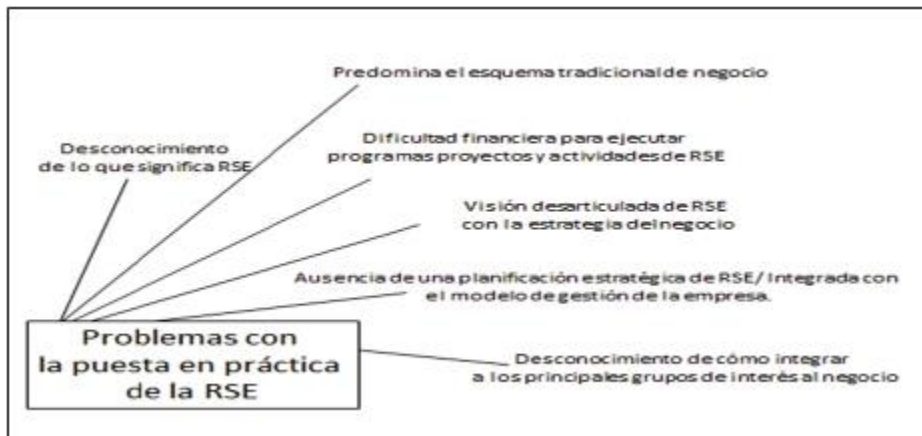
Predomina el esquema tradicional de negocio

Desconocimiento de lo que significa RSE

Dificultad financiera para ejecutar programas proyectos y actividades de RSE

Visión desarticulada de RSE con la estrategia del negocio

Ausencia de una planificación estratégica de RSE/ Integrada con el modelo de gestión de la empresa.

Problemas con la puesta en práctica de la RSE

Desconocimiento de cómo integrar a los principales grupos de interés al negocio